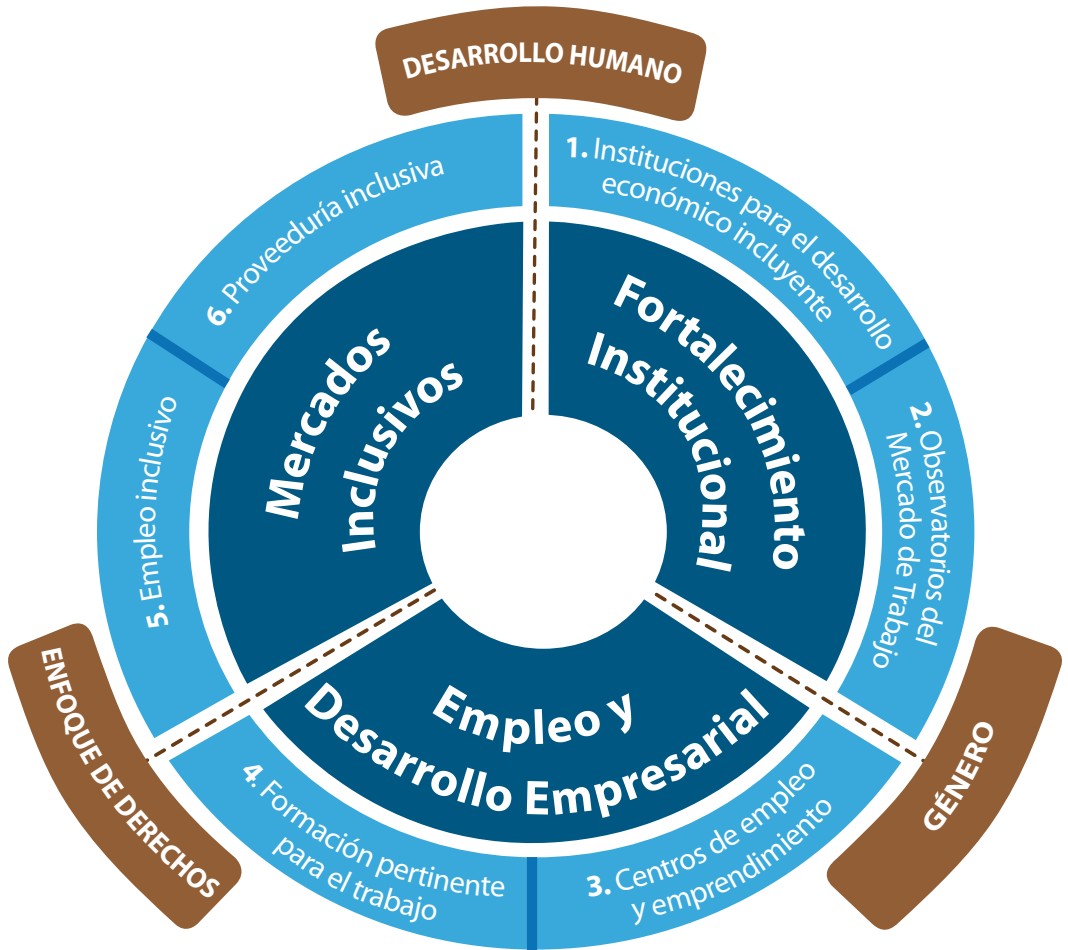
DESARROLLO HUMANO

1. Instituciones para el desarrollo económico incluyente

2. Observatorios del Mercado de Trabajo

3. Centros de empleo y emprendimiento

4. Formación pertinente para el trabajo

5. Empleo inclusivo

6. Proveeduría inclusiva

Fortalecimiento Institucional

Empleo y Desarrollo Empresarial

Mercados Inclusivos

ENFOQUE DE DERECHOS

GÉNERO